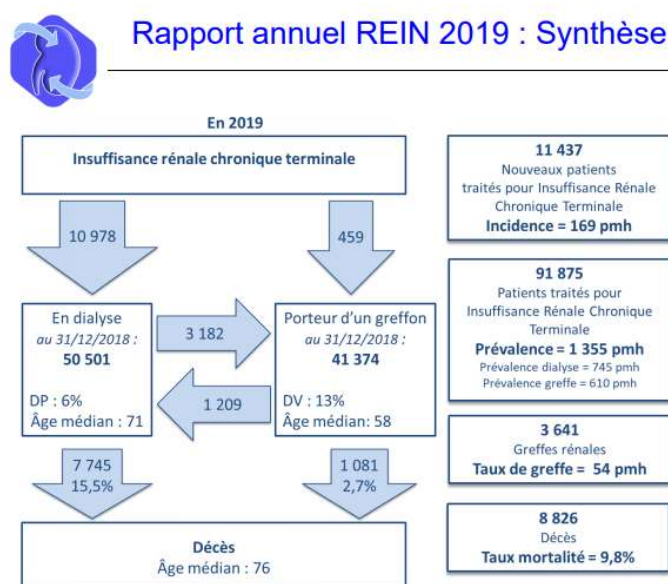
Rapport annuel REIN 2019 : Synthèse

En 2019

Insuffisance rénale chronique terminale

10 978

459

En dialyse
au 31/12/2018 :
50 501

DP : 6%
Âge médian : 71

3 182

1 209

Porteur d'un greffon
au 31/12/2018 :
41 374

DV : 13%
Âge médian: 58

7 745
15,5%

1 081
2,7%

Décès
Âge médian : 76

11 437
Nouveaux patients traités pour Insuffisance Rénale Chronique Terminale
Incidence = 169 pmh

91 875
Patients traités pour Insuffisance Rénale Chronique Terminale
Prévalence = 1 355 pmh
Prévalence dialyse = 745 pmh
Prévalence greffe = 610 pmh

3 641
Greffes rénales
Taux de greffe = 54 pmh

8 826
Décès
Taux mortalité = 9,8%